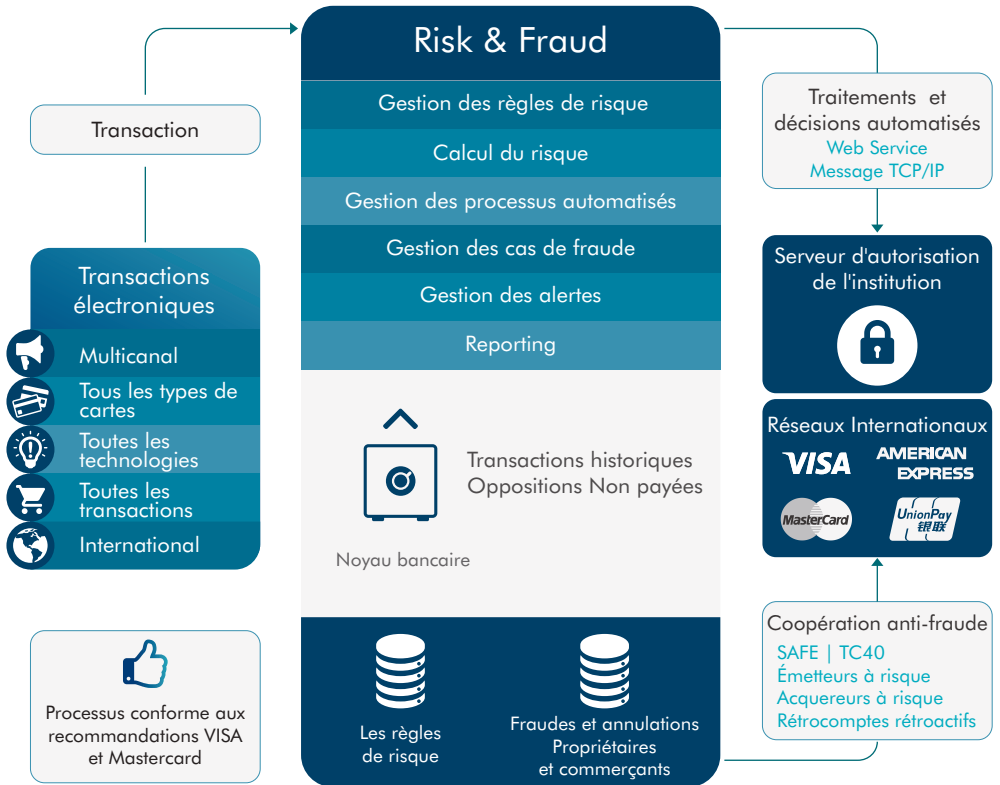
Transaction

Transactions électroniques

Multicanal

Tous les types de cartes

Toutes les technologies

Toutes les transactions

International

Processus conforme aux recommandations VISA et Mastercard

Risk & Fraud

Gestion des règles de risque

Calcul du risque

Gestion des processus automatisés

Gestion des cas de fraude

Gestion des alertes

Reporting

Transactions historiques
Oppositions Non payées

Noyau bancaire

Les règles de risque

Fraudes et annulations
Propriétaires
et commerçants

Traitements et décisions automatisés
Web Service
Message TCP/IP

Serveur d'autorisation de l'institution

Réseaux Internationaux

VISA

AMERICAN EXPRESS

MasterCard

UnionPay 银联

Coopération anti-fraude
SAFE | TC40
Émetteurs à risque
Acquereurs à risque
Rétrocomptes rétroactifs